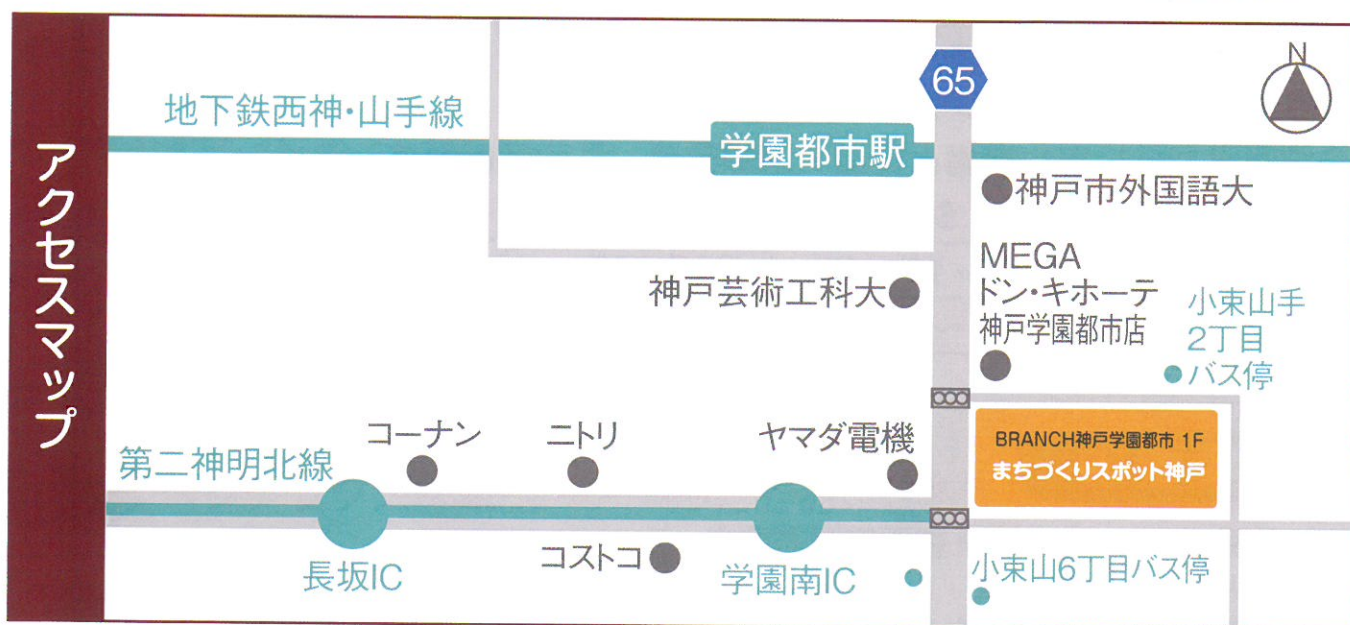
アクセスマップ

N

65

地下鉄西神・山手線

学園都市駅

神戸市外国語大

MEGA
ドン・キホーテ
神戸学園都市店

神戸芸術工科大

小束山手
2丁目
バス停

コーナン

ニトリ

ヤマダ電機

BRANCH神戸学園都市 1F
まちづくりスポット神戸

第二神明北線

長坂IC

コストコ

学園南IC

小束山6丁目バス停